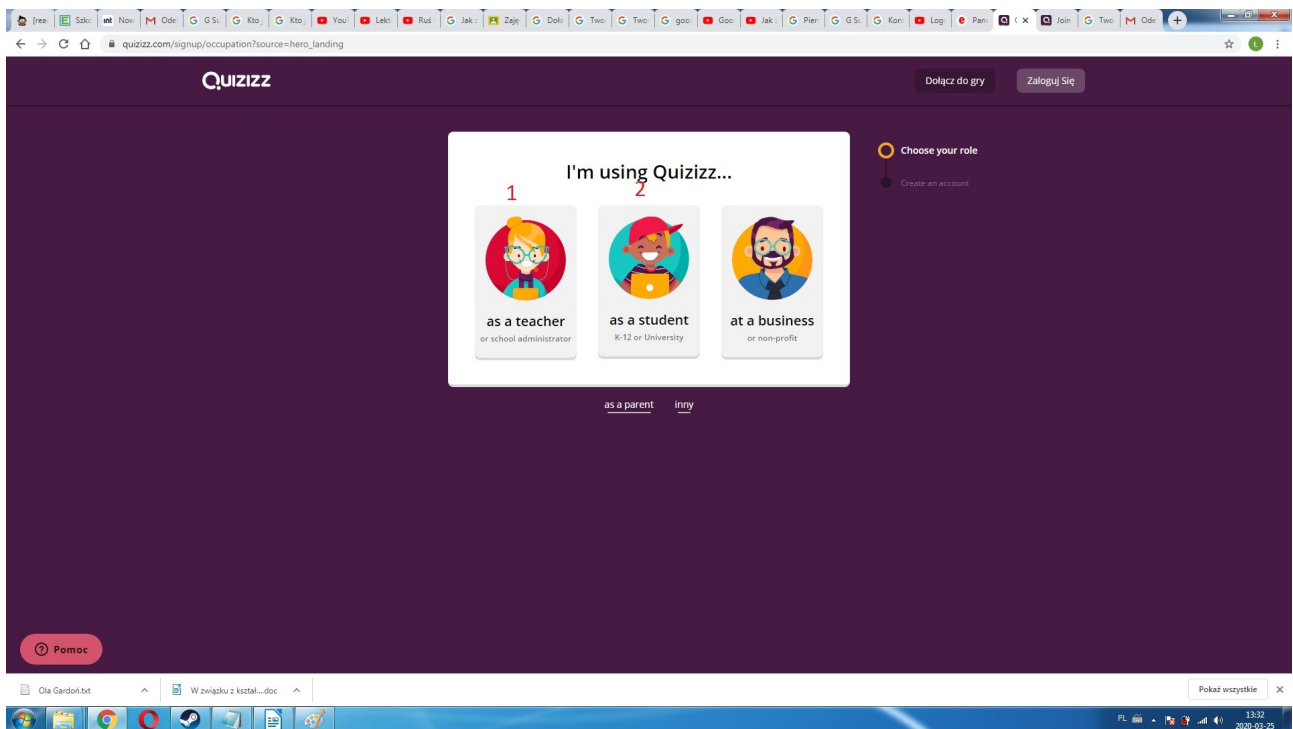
[rea | Szkc | Nov | Ode | G Su | Kto | Kto | You | Lekt | Ruś | Jak | Zaje | Dok | Two | Two | goo | Goo | Jak | Pier | G Su | Kon | Log | Pan | ( × | Join | Two | Ode

quizizz.com/signup/occupation?source=hero_landing

Quizizz

Dołącz do gry

Zaloguj Się

I'm using Quizizz...

1

2

as a teacher
or school administrator

as a student
K-12 or University

at a business
or non-profit

Choose your role

Create an account

as a parent

inny

Pomoc

Ola Gardoń.txt

W związku z kształ....doc

Pokaż wszystkie

PL

13:32
2020-03-25